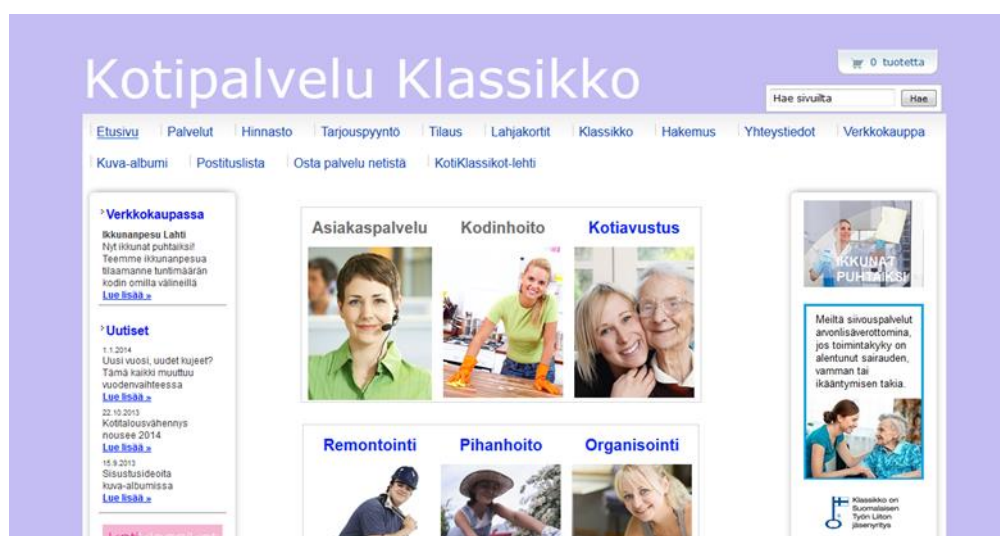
Kotipalvelu Klassikko

0 tuotetta

Hae sivuilta Hae

Etusivu | Palvelut | Hinnasto | Tarjouspyyntö | Tilaus | Lahjakortit | Klassikko | Hakemus | Yhteystiedot | Verkkokauppa | Kuva-albumi | Postituslista | Osta palvelu netistä | KotiKlassikot-lehti

Verkkokaupassa

Ikkunanpesu Lahti
Nyt ikkunat puhtaiksi! Teemme ikkunanpesua tilaamanne tuntimäärän kodin omilla välineillä
Lue lisää »

Uutiset

1.1.2014
Uusi vuosi, uudet kujeet? Tämä kaikki muuttuu vuodenvaihteessa
Lue lisää »

22.10.2013
Kotitalousvähennys nousee 2014
Lue lisää »

15.8.2013
Sisustusideoita kuva-albumissa
Lue lisää »

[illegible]

Asiakaspalvelu | Kodinhoito | Kotiavustus

Remontointi | Pihanhoito | Organisointi

IKKUNAT PUHTAIKSI

Meiltä siivouspalvelut arvonlisäverottomina, jos toimintakyky on alentunut sairauden, vamman tai ikääntymisen takia.

Klassikko on Suomalaisen Työn Liiton jäsenyritys